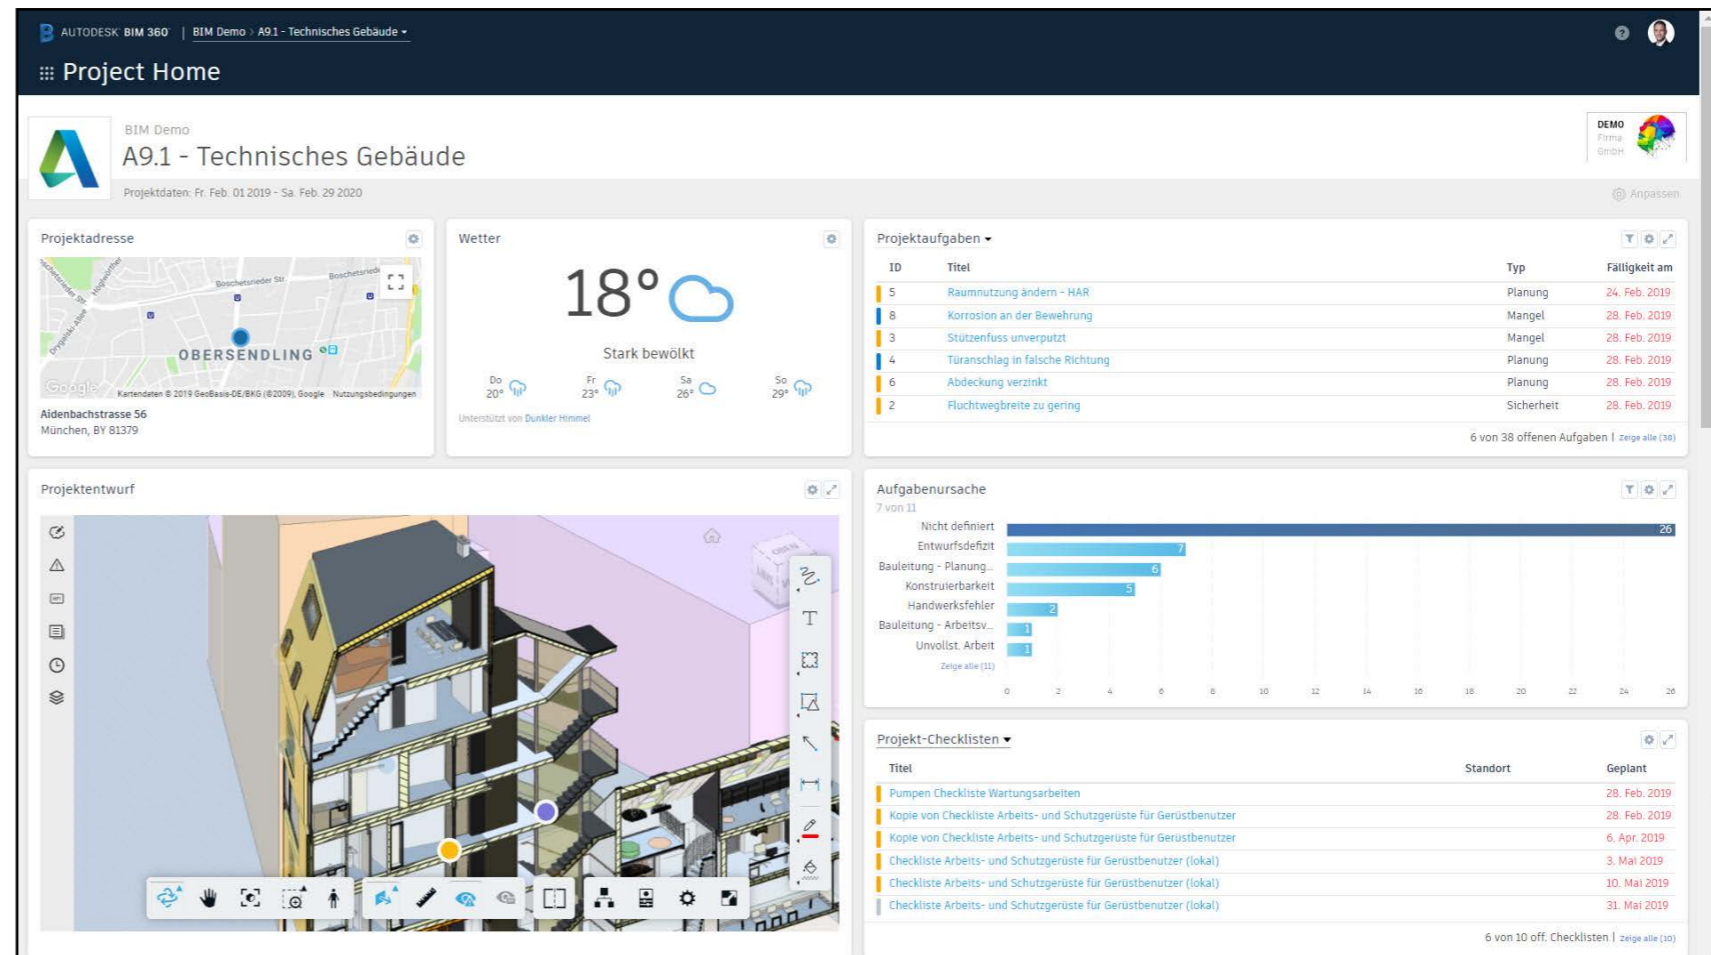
AUTODESK BIM 360 | BIM Demo > A9.1 - Technisches Gebäude ▾

Project Home

BIM Demo
A9.1 - Technisches Gebäude
Projektdaten: Fr. Feb. 01 2019 - Sa. Feb. 29 2020

DEMO Firma GmbH

Anpassen

Projektadresse

Boschetsrieder Str.
OBERSENDLING
Google Kartendaten © 2019 GeoBasis-DE/BKG (©2009), Google Nutzungsbedingungen

Aidenbachstrasse 56
München, BY 81379

Wetter

18°

Stark bewölkt

| Do 20° | Fr 23° | Sa 26° | So 29° |

Unterstützt von Dunkler Himmel

Projektaufgaben ▾

| ID | Titel | Typ | Fälligkeit am |
|---|---|---|---|
| 5 | Raumnutzung ändern - HAR | Planung | 24. Feb. 2019 |
| 8 | Korrosion an der Bewehrung | Mangel | 28. Feb. 2019 |
| 3 | Stützenfuss unverputzt | Mangel | 28. Feb. 2019 |
| 4 | Türanschlag in falsche Richtung | Planung | 28. Feb. 2019 |
| 6 | Abdeckung verzinkt | Planung | 28. Feb. 2019 |
| 2 | Fluchtwegbreite zu gering | Sicherheit | 28. Feb. 2019 |

6 von 38 offenen Aufgaben | Zeige alle (38)

Projektentwurf

Aufgabenursache
7 von 11

| Nicht definiert | 26 |
|---|---|
| Entwurfsdefizit | 7 |
| Bauleitung - Planung... | 6 |
| Konstruierbarkeit | 5 |
| Handwerksfehler | 2 |
| Bauleitung - Arbeitsv... | 1 |
| Unvollst. Arbeit | 1 |

Zeige alle (11)

0 2 4 6 8 10 12 14 16 18 20 22 24 26

Projekt-Checklisten ▾

| Titel | Standort | Geplant |
|---|---|---|
| Pumpen Checkliste Wartungsarbeiten | | 28. Feb. 2019 |
| Kopie von Checkliste Arbeits- und Schutzgerüste für Gerüstbenutzer | | 28. Feb. 2019 |
| Kopie von Checkliste Arbeits- und Schutzgerüste für Gerüstbenutzer | | 6. Apr. 2019 |
| Checkliste Arbeits- und Schutzgerüste für Gerüstbenutzer (lokal) | | 3. Mai 2019 |
| Checkliste Arbeits- und Schutzgerüste für Gerüstbenutzer (lokal) | | 10. Mai 2019 |
| Checkliste Arbeits- und Schutzgerüste für Gerüstbenutzer (lokal) | | 31. Mai 2019 |

6 von 10 off. Checklisten | Zeige alle (10)